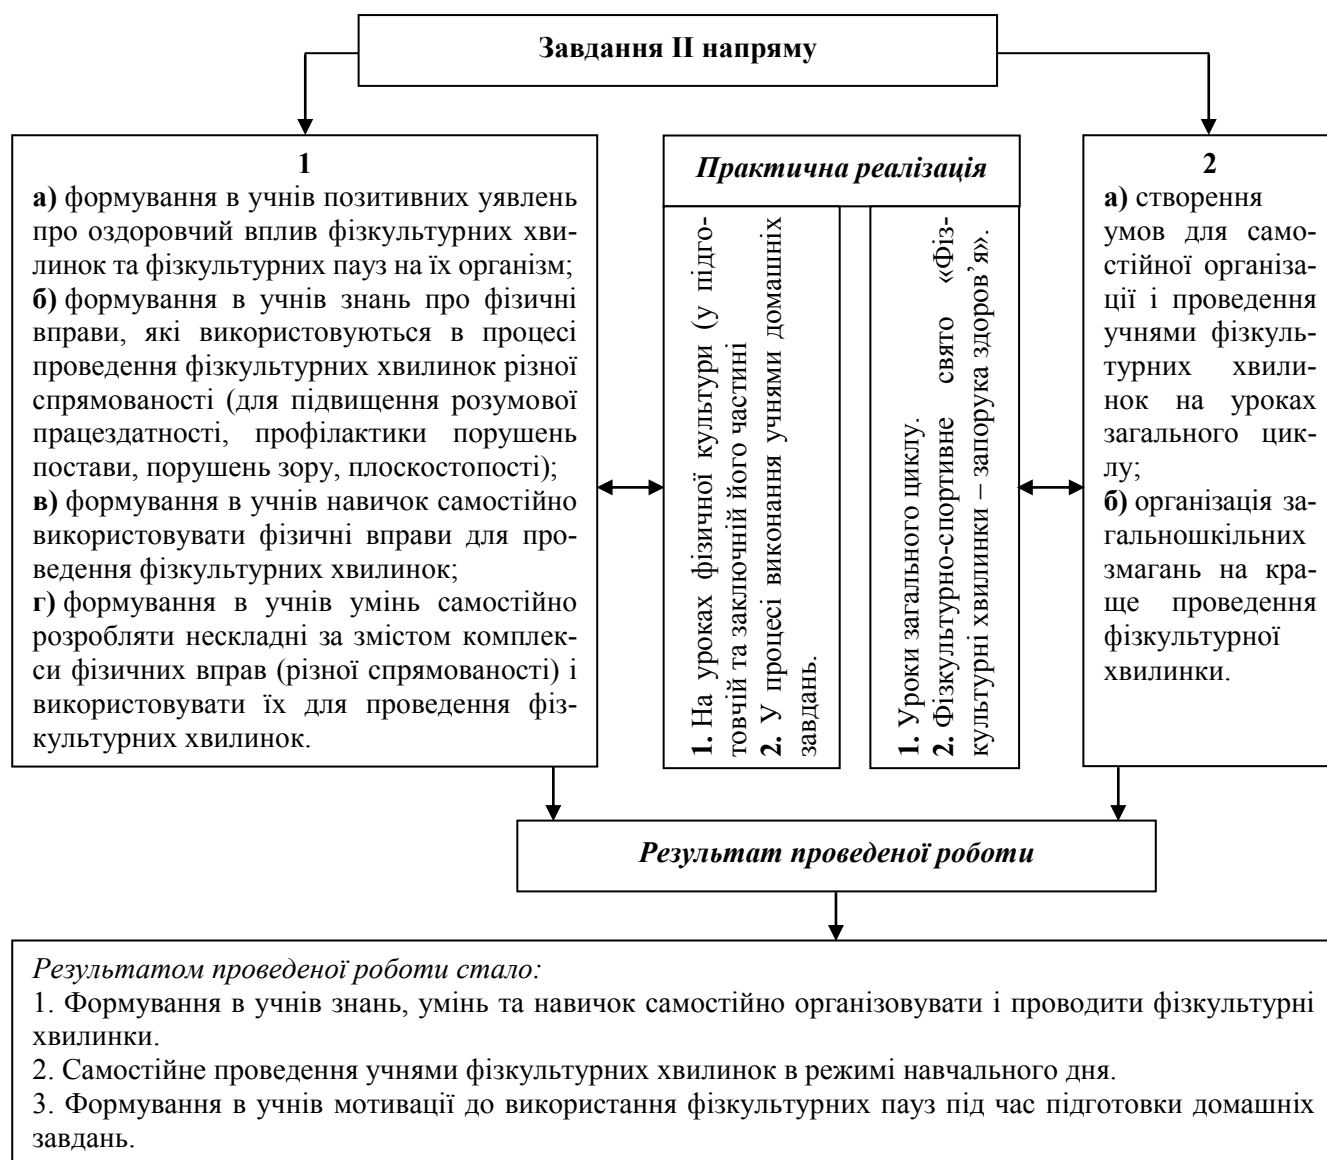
Завдання II напряму

1
а) формування в учнів позитивних уявлень про оздоровчий вплив фізкультурних хвилинок та фізкультурних пауз на їх організм;
б) формування в учнів знань про фізичні вправи, які використовуються в процесі проведення фізкультурних хвилинок різної спрямованості (для підвищення розумової працездатності, профілактики порушень постави, порушень зору, плоскостопості);
в) формування в учнів навичок самостійно використовувати фізичні вправи для проведення фізкультурних хвилинок;
г) формування в учнів умінь самостійно розробляти нескладні за змістом комплекси фізичних вправ (різної спрямованості) і використовувати їх для проведення фізкультурних хвилинок.

Практична реалізація

1. На уроках фізичної культури (у підготовчій та заключній його частині
2. У процесі виконання учнями домашніх завдань.

1. Уроки загального циклу.
2. Фізкультурно-спортивне свято «Фізкультурні хвилинки – запорука здоров'я».

2
а) створення умов для самостійної організації і проведення учнями фізкультурних хвилинок на уроках загального циклу;
б) організація загальношкільних змагань на краще проведення фізкультурної хвилинки.

Результат проведеної роботи

Результатом проведеної роботи стало:
1. Формування в учнів знань, умінь та навичок самостійно організовувати і проводити фізкультурні хвилинки.
2. Самостійне проведення учнями фізкультурних хвилинок в режимі навчального дня.
3. Формування в учнів мотивації до використання фізкультурних пауз під час підготовки домашніх завдань.